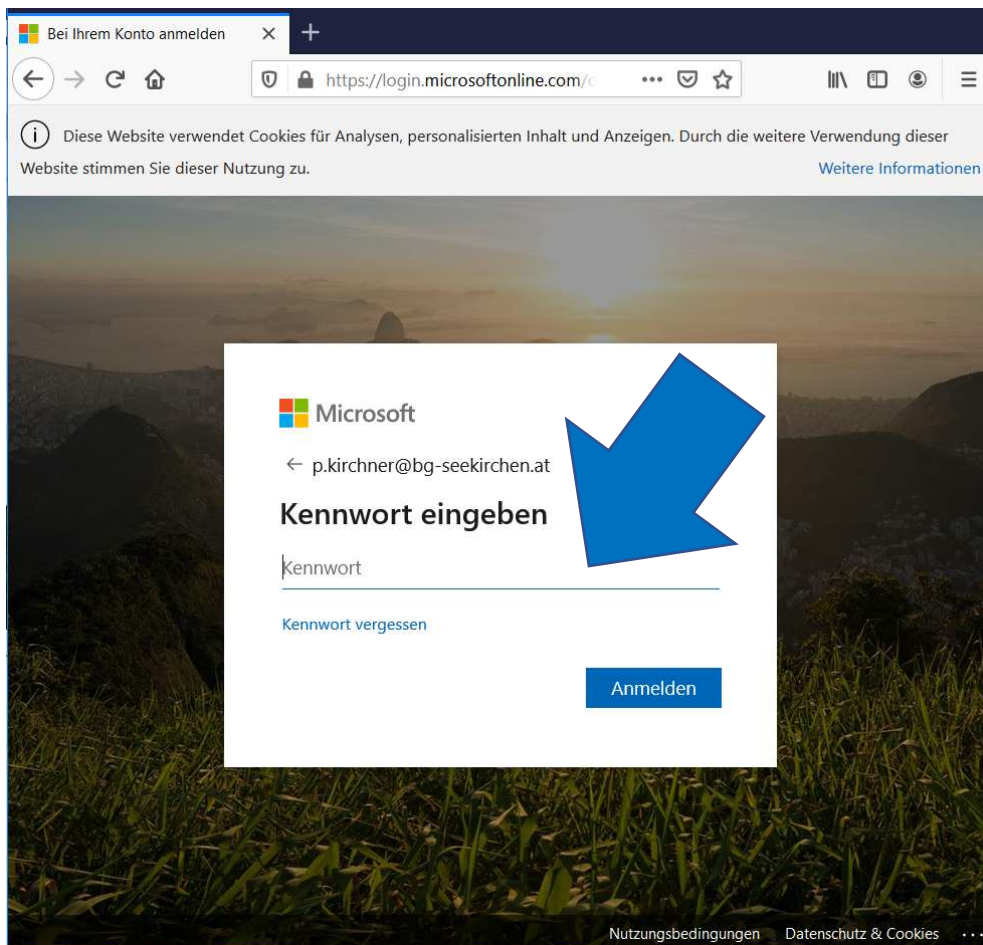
Bei Ihrem Konto anmelden ×

https://login.microsoftonline.com/c

Diese Website verwendet Cookies für Analysen, personalisierten Inhalt und Anzeigen. Durch die weitere Verwendung dieser Website stimmen Sie dieser Nutzung zu.

Weitere Informationen

Microsoft

← p.kirchner@bg-seekirchen.at

Kennwort eingeben

Kennwort

Kennwort vergessen

Anmelden

Nutzungsbedingungen Datenschutz & Cookies ...